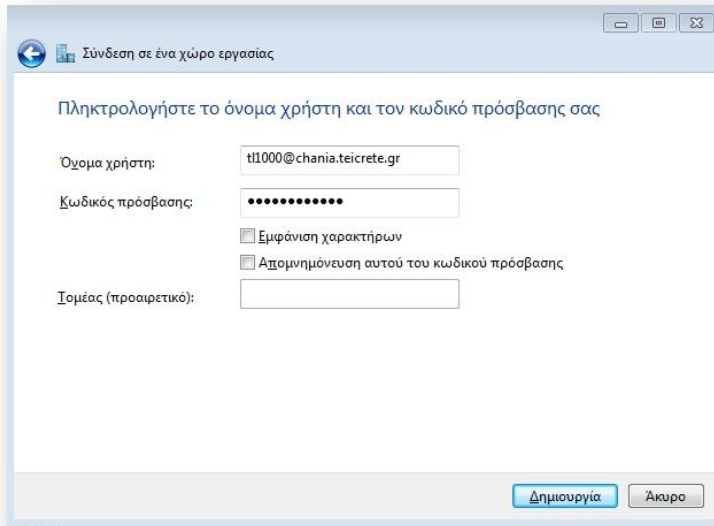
Σύνδεση σε ένα χώρο εργασίας

Πληκτρολογήστε το όνομα χρήστη και τον κωδικό πρόσβασης σας

Όνομα χρήστη: tl1000@chania.teicrete.gr

Κωδικός πρόσβασης: ••••••••••••

Εμφάνιση χαρακτήρων

Απομνημόνευση αυτού του κωδικού πρόσβασης

Τομέας (προαιρετικό):

Δημιουργία Άκυρο